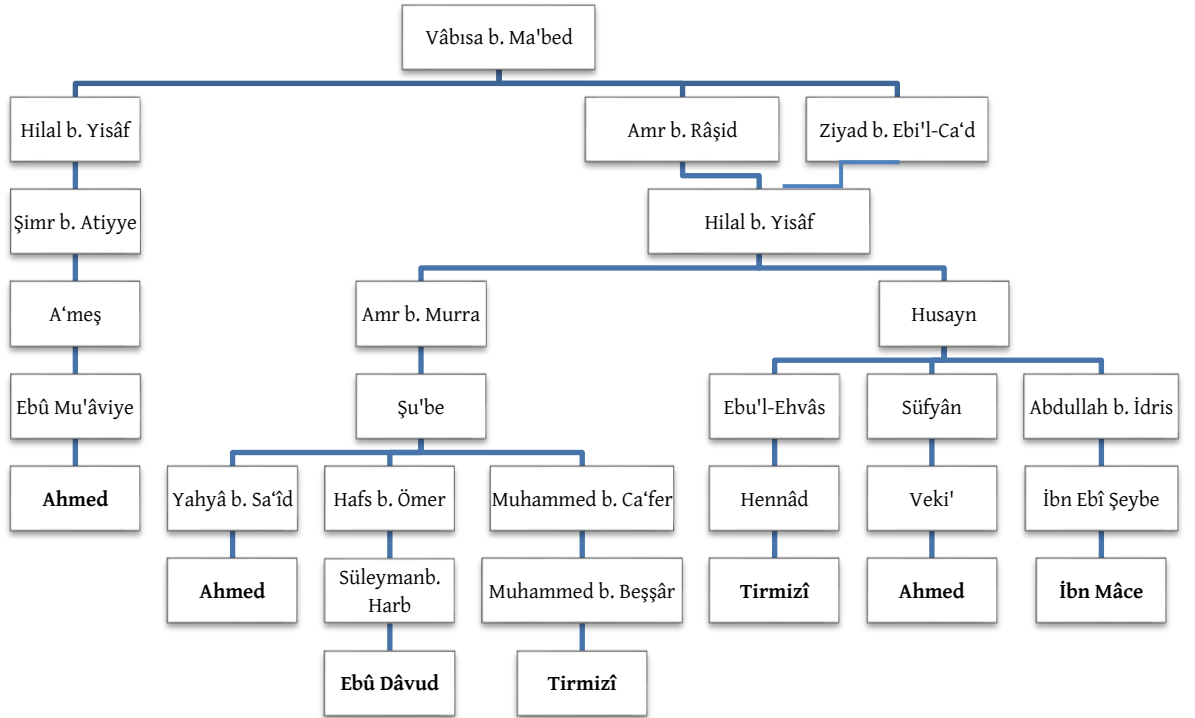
Vâbısa b. Ma'bed

Hilal b. Yisâf

Amr b. Râşid

Ziyad b. Ebi'l-Ca‘d

Şimr b. Atiyye

Hilal b. Yisâf

A‘meş

Amr b. Murra

Husayn

Ebû Mu'âviye

Şu'be

Ebu'l-Ehvâs

Süfyân

Abdullah b. İdris

**Ahmed**

Yahyâ b. Sa‘îd

Hafs b. Ömer

Muhammed b. Ca‘fer

Hennâd

Veki'

İbn Ebî Şeybe

**Ahmed**

Süleymanb. Harb

Muhammed b. Beşşâr

**Tirmizî**

**Ahmed**

**İbn Mâce**

**Ebû Dâvud**

**Tirmizî**